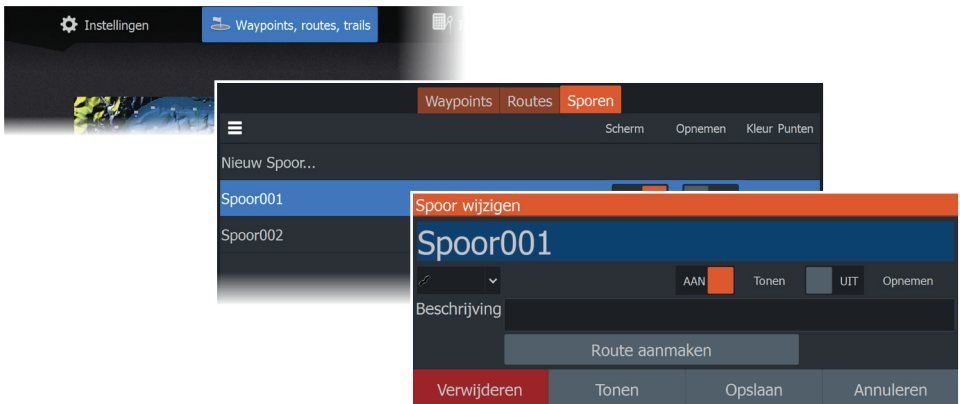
Instellingen

Waypoints, routes, trails

Waypoints Routes Sporen

Scherm Opnemen Kleur Punten

Nieuw Spoor...

Spoor001

Spoor002

Spoor wijzigen

Spoor001

AAN Tonen UIT Opnemen

Beschrijving

Route aanmaken

Verwijderen Tonen Opslaan Annuleren